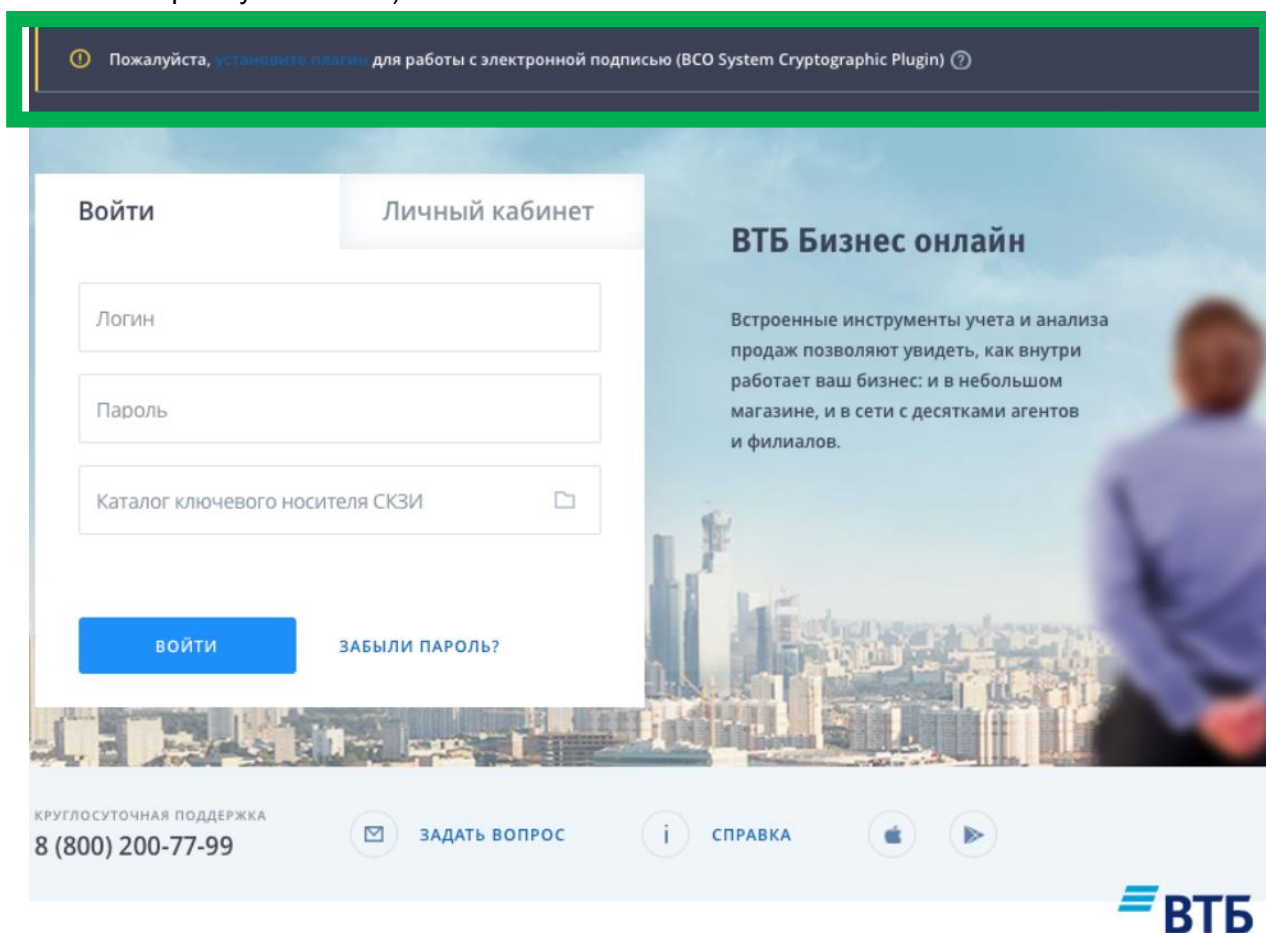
Пожалуйста, установите плагин для работы с электронной подписью (BCO System Cryptographic Plugin)

Войти

Личный кабинет

Логин

Пароль

Каталог ключевого носителя СКЗИ

ВОЙТИ

ЗАБЫЛИ ПАРОЛЬ?

ВТБ Бизнес онлайн

Встроенные инструменты учета и анализа продаж позволяют увидеть, как внутри работает ваш бизнес: и в небольшом магазине, и в сети с десятками агентов и филиалов.

КРУГЛОСУТОЧНАЯ ПОДДЕРЖКА
8 (800) 200-77-99

ЗАДАТЬ ВОПРОС

СПРАВКА

ВТБ